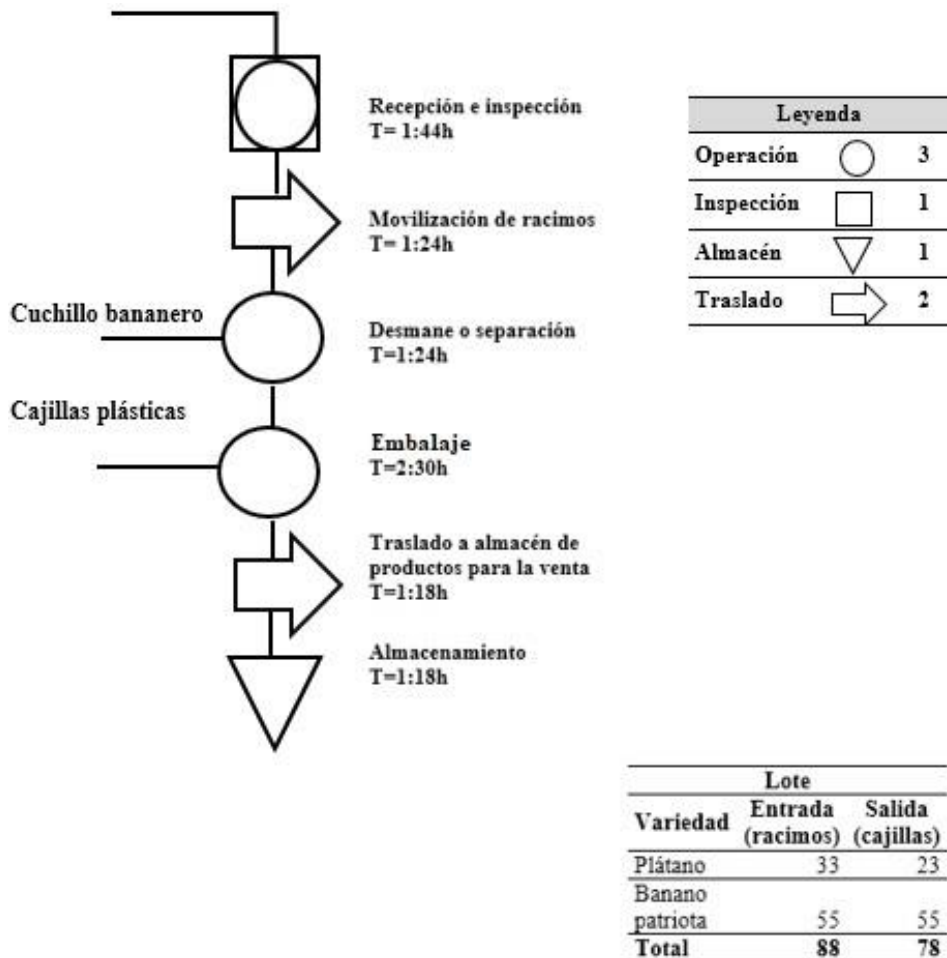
Recepción e inspección
T= 1:44h

Movilización de racimos
T= 1:24h

Cuchillo bananero

Desmane o separación
T=1:24h

Cajillas plásticas

Embalaje
T=2:30h

Traslado a almacén de productos para la venta
T=1:18h

Almacenamiento
T=1:18h

| Leyenda | | |
|---|---|---|
| Operación | ○ | 3 |
| Inspección | □ | 1 |
| Almacén | ▽ | 1 |
| Traslado | ⇨ | 2 |

| Lote | | |
|---|---|---|
| Variedad | Entrada (racimos) | Salida (cajillas) |
| Plátano | 33 | 23 |
| Banano patriota | 55 | 55 |
| Total | 88 | 78 |